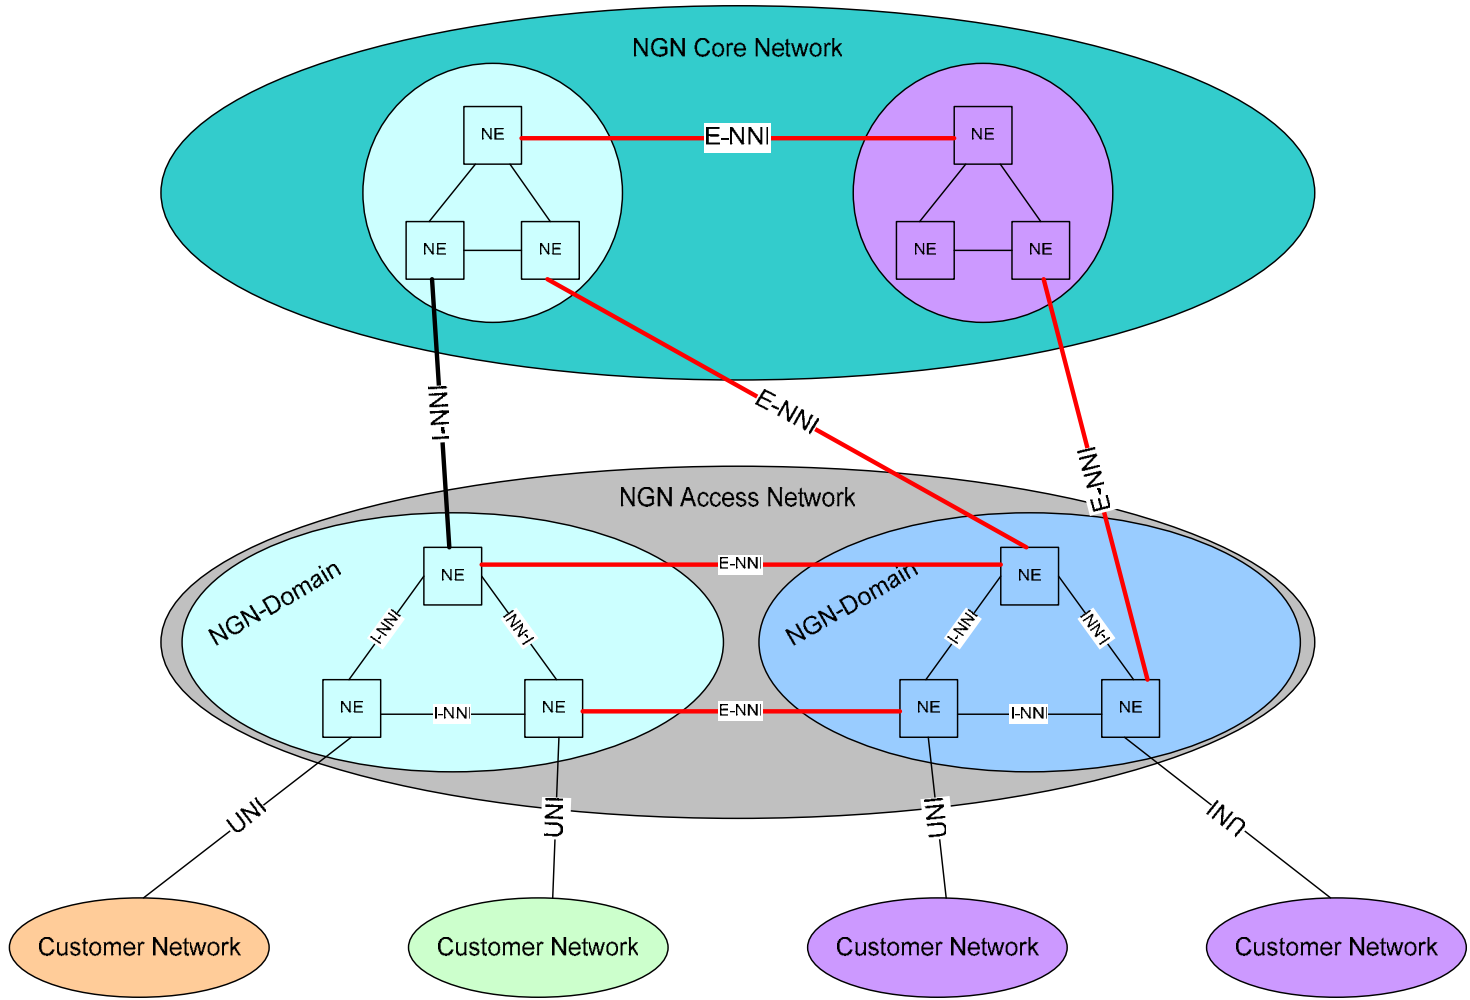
NGN Core Network

NE
E-NNI
NE
NE
NE
NE
NE

I-NNI
E-NNI
E-NNI

NGN Access Network

NGN-Domain
NE
E-NNI
NGN-Domain
NE
I-NNI
I-NNI
I-NNI
I-NNI
NE
I-NNI
NE
E-NNI
NE
I-NNI
NE

UNI
UNI
UNI
UNI

Customer Network
Customer Network
Customer Network
Customer Network